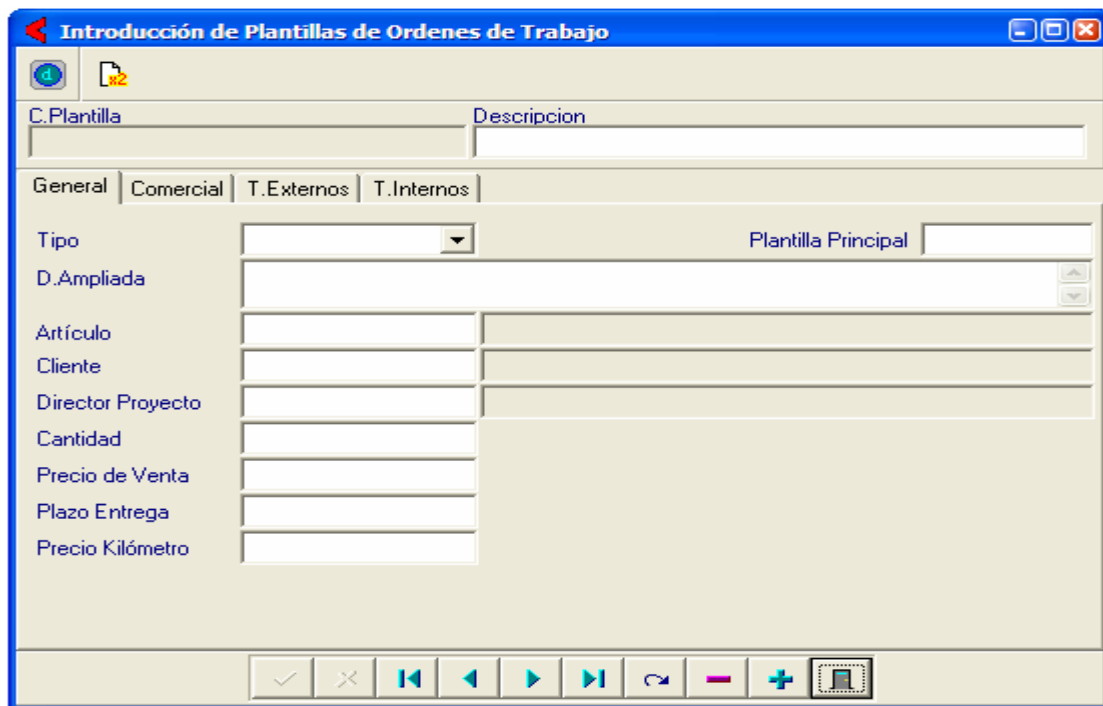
Introducción de Plantillas de Ordenes de Trabajo

C.Plantilla

Descripcion

General | Comercial | T.Externos | T.Internos

Tipo

Plantilla Principal

D.Ampliada

Artículo

Cliente

Director Proyecto

Cantidad

Precio de Venta

Plazo Entrega

Precio Kilómetro